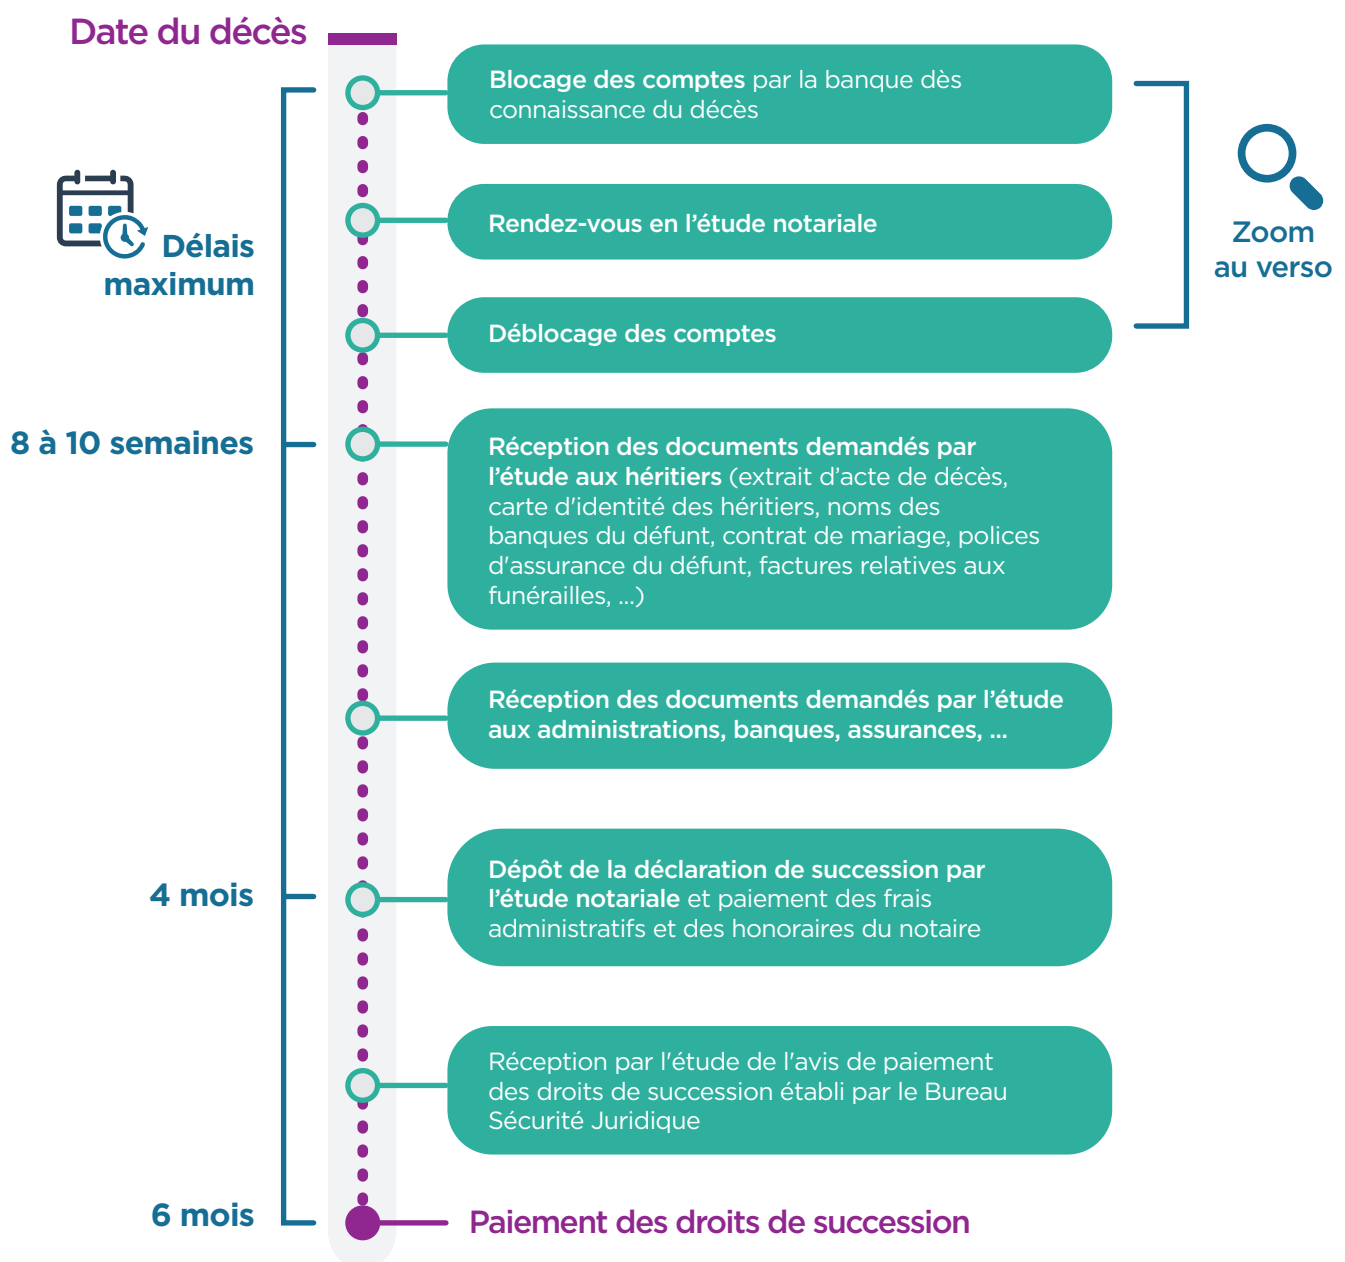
Date du décès

Délais maximum

Blocage des comptes par la banque dès connaissance du décès

Rendez-vous en l'étude notariale

Déblocage des comptes

Zoom au verso

8 à 10 semaines

Réception des documents demandés par l'étude aux héritiers (extrait d'acte de décès, carte d'identité des héritiers, noms des banques du défunt, contrat de mariage, polices d'assurance du défunt, factures relatives aux funérailles, ...)

Réception des documents demandés par l'étude aux administrations, banques, assurances, ...

4 mois

Dépôt de la déclaration de succession par l'étude notariale et paiement des frais administratifs et des honoraires du notaire

Réception par l'étude de l'avis de paiement des droits de succession établi par le Bureau Sécurité Juridique

6 mois

Paiement des droits de succession